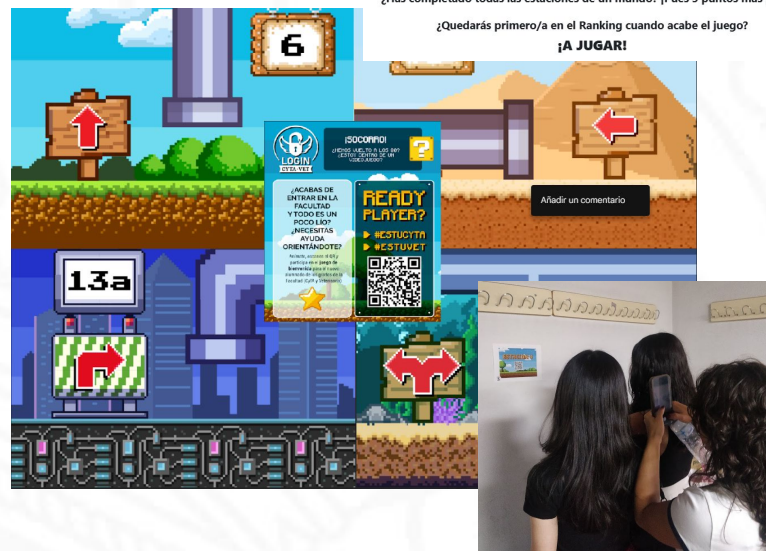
¿Has completado todas las estaciones de un mundo? ¡+de 5 puntos más

¿Quedarás primero/a en el Ranking cuando acabe el juego?

¡A JUGAR!

6

13a

LOGIN CYTA-VET

¡SOCORRO!

¿HEMOS VUELTO A LOS 90? ¡ESTOY DENTRO DE UN VIDEOJUEGO!

?

¿ACABAS DE ENTRAR EN LA FACULTAD Y TODO ES UN POCO LÍO? ¿NECESITAS AYUDA ORIENTÁNDOTE?

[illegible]

READY PLAYER?

▶ #ESTUCYTA

▶ #ESTUVET

Añadir un comentario